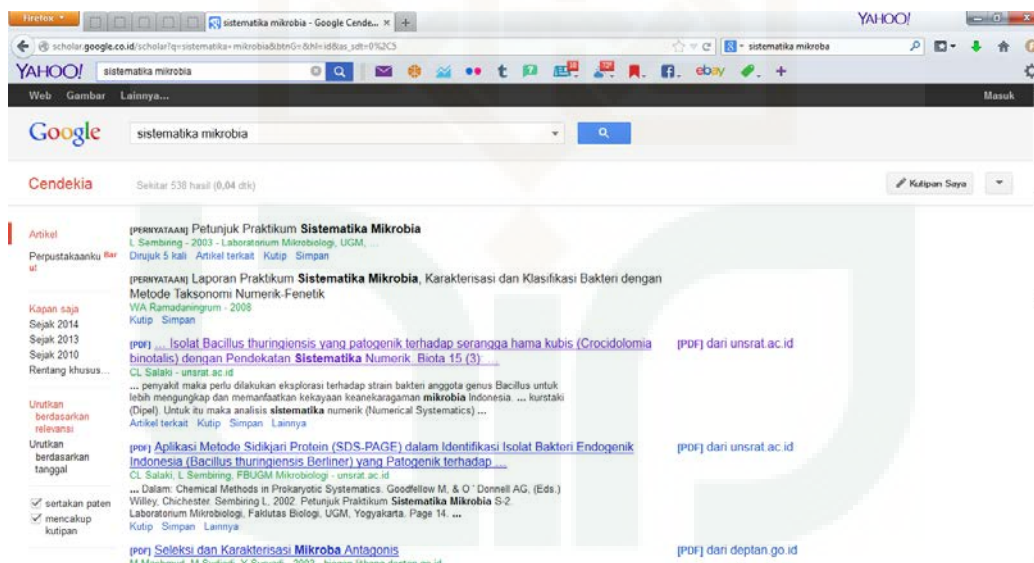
Firefox

sistematika mikrobia - Google Cende... × +

YAHOO!

scholar.google.co.id/scholar?q=sistematika+mikrobia&btnG=&hl=id&as_sdt=0%2C5

sistematika mikroba

YAHOO! sistematika mikrobia

ebay

Web Gambar Lainnya...

Masuk

Google sistematika mikrobia

Cendekia Sekitar 538 hasil (0,04 dtk)

Kutipan Saya

Artikel

Perpustakaanku Baru!

Kapan saja
Sejak 2014
Sejak 2013
Sejak 2010
Rentang khusus...

Urutkan berdasarkan relevansi
Urutkan berdasarkan tanggal

sertakan paten
mencakup kutipan

[PERNYATAAN] Petunjuk Praktikum **Sistematika Mikrobia**
L Sembiring - 2003 - Laboratorium Mikrobiologi, UGM, ...
Dirujuk 5 kali Artikel terkait Kutip Simpan

[PERNYATAAN] Laporan Praktikum **Sistematika Mikrobia**, Karakterisasi dan Klasifikasi Bakteri dengan Metode Taksonomi Numerik-Fenetik
WA Ramadaningrum - 2008
Kutip Simpan

[PDF] ... Isolat Bacillus thuringiensis yang patogenik terhadap serangga hama kubis (Crocidolomia binotalis) dengan Pendekatan **Sistematika** Numerik. Biota 15 (3)
CL Salaki - unsrat.ac.id
... penyakit maka perlu dilakukan eksplorasi terhadap strain bakteri anggota genus Bacillus untuk lebih mengungkap dan memanfaatkan kekayaan keanekaragaman **mikrobia** Indonesia. ... kurstaki (Dipel). Untuk itu maka analisis **sistematika** numerik (Numerical Systematics) ...
Artikel terkait Kutip Simpan Lainnya
[PDF] dari unsrat.ac.id

[PDF] Aplikasi Metode Sidikjari Protein (SDS-PAGE) dalam Identifikasi Isolat Bakteri Endogenik Indonesia (Bacillus thuringiensis Berliner) yang Patogenik terhadap ...
CL Salaki, L Sembiring, FBUGM Mikrobiologi - unsrat.ac.id
... Dalam: Chemical Methods in Prokaryotic Systematics. Goodfellow M. & O ' Donnell AG, (Eds.) Willey, Chichester. Sembiring L, 2002. Petunjuk Praktikum **Sistematika Mikrobia** S-2 Laboratorium Mikrobiologi, Fakultas Biologi, UGM, Yogyakarta. Page 14. ...
Kutip Simpan Lainnya
[PDF] dari unsrat.ac.id

[PDF] Seleksi dan Karakterisasi **Mikroba** Antagonis
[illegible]
[PDF] dari deptan.go.id